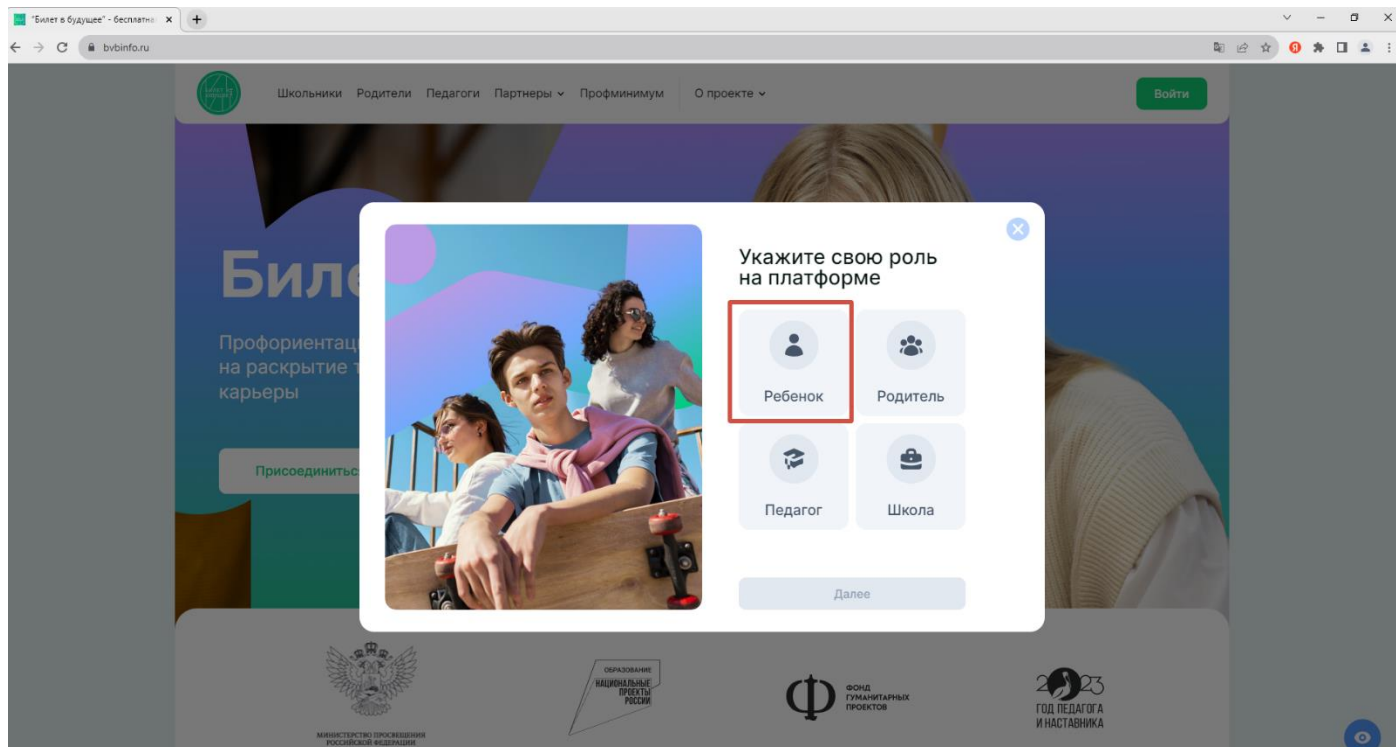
"Билет в будущее" - бесплатна ×

bvbinfo.ru

Школьники Родители Педагоги Партнеры Профминимум О проекте

Войти

Билет

Профориентац
на раскрытие т
карьеры

Присоединитьс

Укажите свою роль на платформе

Ребенок

Родитель

Педагог

Школа

Далее

МИНИСТЕРСТВО ПРОСВЕЩЕНИЯ РОССИЙСКОЙ ФЕДЕРАЦИИ

ОБРАЗОВАНИЕ
НАЦИОНАЛЬНЫЕ ПРОЕКТЫ РОССИИ

ФОНД ГУМАНИТАРНЫХ ПРОЕКТОВ

2023
ГОД ПЕДАГОГА И НАСТАВНИКА